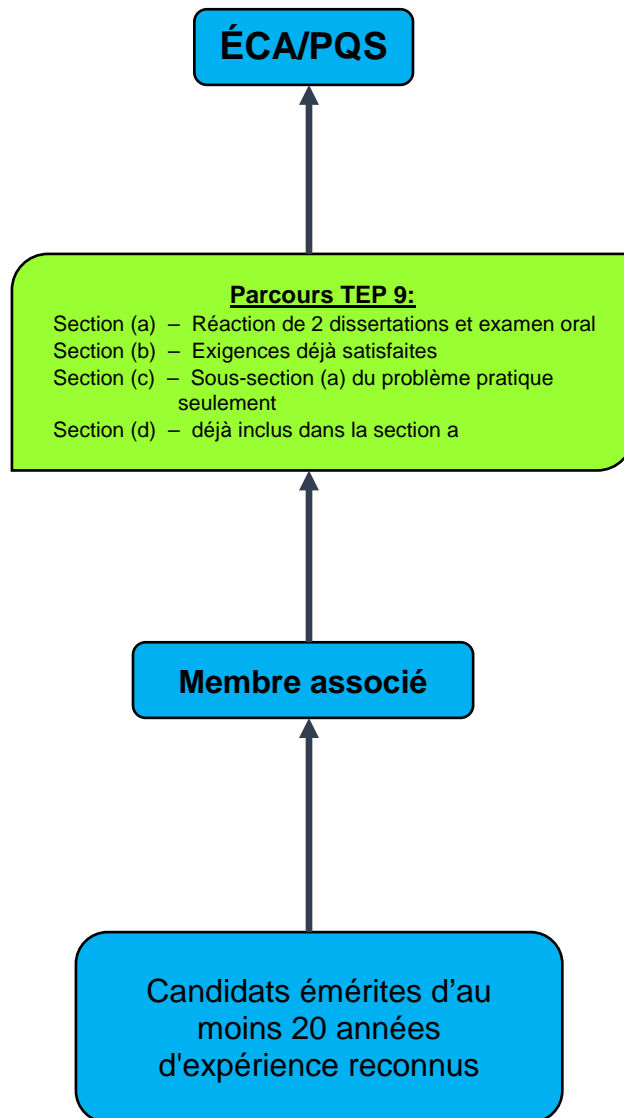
ÉCA/PQS

Parcours TEP 9:

Section (a) – Réaction de 2 dissertations et examen oral
Section (b) – Exigences déjà satisfaites
Section (c) – Sous-section (a) du problème pratique seulement
Section (d) – déjà inclus dans la section a

Membre associé

Candidats émérites d’au moins 20 années d'expérience reconnus